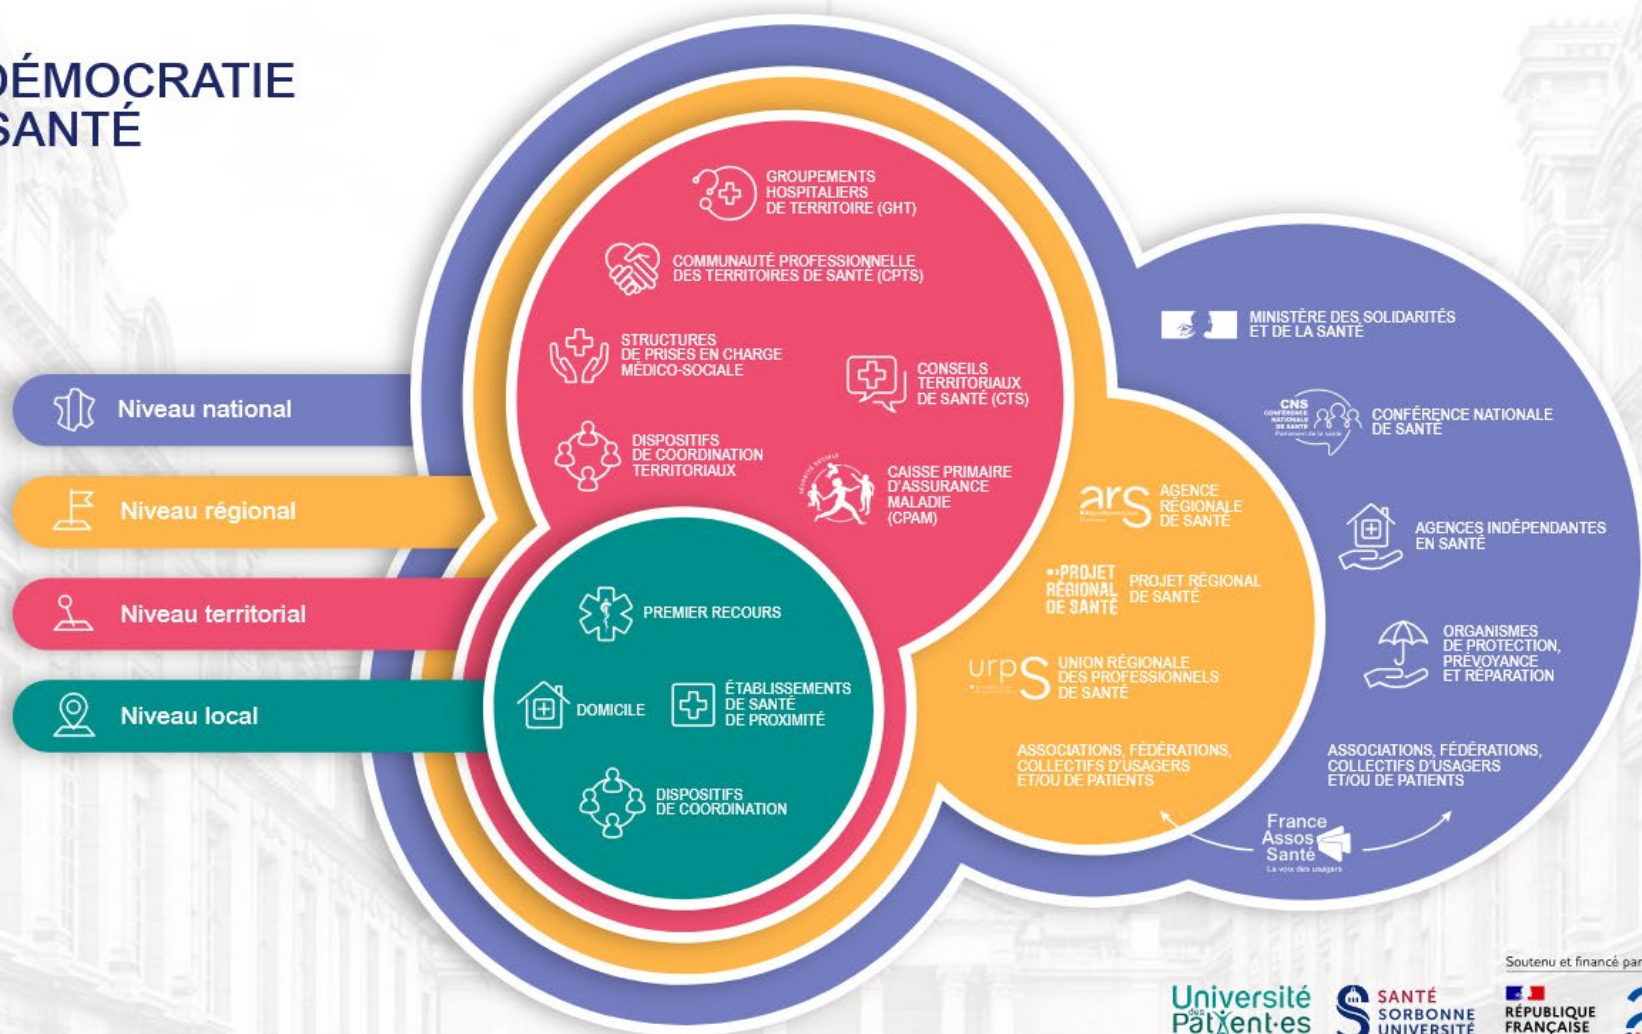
DÉMOCRATIE
SANTÉ

Niveau national

Niveau régional

Niveau territorial

Niveau local

GROUPEMENTS HOSPITALIERS DE TERRITOIRE (GHT)

COMMUNAUTÉ PROFESSIONNELLE DES TERRITOIRES DE SANTÉ (CPTS)

STRUCTURES DE PRISES EN CHARGE MÉDICO-SOCIALE

CONSEILS TERRITORIAUX DE SANTÉ (CTS)

DISPOSITIFS DE COORDINATION TERRITORIAUX

CAISSE PRIMAIRE D'ASSURANCE MALADIE (CPAM)

PREMIER RECOURS

DOMICILE

ÉTABLISSEMENTS DE SANTÉ DE PROXIMITÉ

DISPOSITIFS DE COORDINATION

MINISTÈRE DES SOLIDARITÉS ET DE LA SANTÉ

CNS CONFÉRENCE NATIONALE DE SANTÉ

CONFÉRENCE NATIONALE DE SANTÉ

ars

AGENCE RÉGIONALE DE SANTÉ

AGENCES INDÉPENDANTES EN SANTÉ

PROJET RÉGIONAL DE SANTÉ

PROJET RÉGIONAL DE SANTÉ

ORGANISMES DE PROTECTION, PRÉVOYANCE ET RÉPARATION

urps

UNION RÉGIONALE DES PROFESSIONNELS DE SANTÉ

ASSOCIATIONS, FÉDÉRATIONS, COLLECTIFS D'USAGERS ET/OU DE PATIENTS

ASSOCIATIONS, FÉDÉRATIONS, COLLECTIFS D'USAGERS ET/OU DE PATIENTS

France Assos Santé
La voix des usagers

Soutenu et financé par

Université des Patient·es

SANTÉ SORBONNE UNIVERSITÉ

RÉPUBLIQUE FRANÇAISE